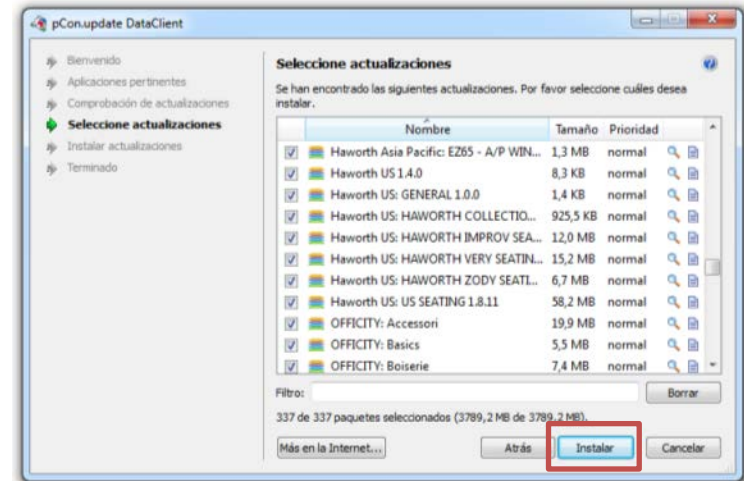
pCon.update DataClient

Bienvenido
Aplicaciones pertinentes
Comprobación de actualizaciones
Seleccione actualizaciones
Instalar actualizaciones
Terminado

Seleccione actualizaciones

Se han encontrado las siguientes actualizaciones. Por favor seleccione cuáles desea instalar.

| Nombre | Tamaño | Prioridad |
|---|---|---|
| Haworth Asia Pacific: EZ65 - A/P WIN... | 1,3 MB | normal |
| Haworth US 1.4.0 | 8,3 KB | normal |
| Haworth US: GENERAL 1.0.0 | 1,4 KB | normal |
| Haworth US: HAWORTH COLLECTIO... | 925,5 KB | normal |
| Haworth US: HAWORTH IMPROV SEA... | 12,0 MB | normal |
| Haworth US: HAWORTH VERY SEATIN... | 15,2 MB | normal |
| Haworth US: HAWORTH ZODY SEATI... | 6,7 MB | normal |
| Haworth US: US SEATING 1.8.11 | 58,2 MB | normal |
| OFFICITY: Accessori | 19,9 MB | normal |
| OFFICITY: Basics | 5,5 MB | normal |
| OFFICITY: Boiserie | 7,4 MB | normal |

Filtro:
Borrar

337 de 337 paquetes seleccionados (3789,2 MB de 3789,2 MB).

Más en la Internet...
Atrás
Instalar
Cancelar